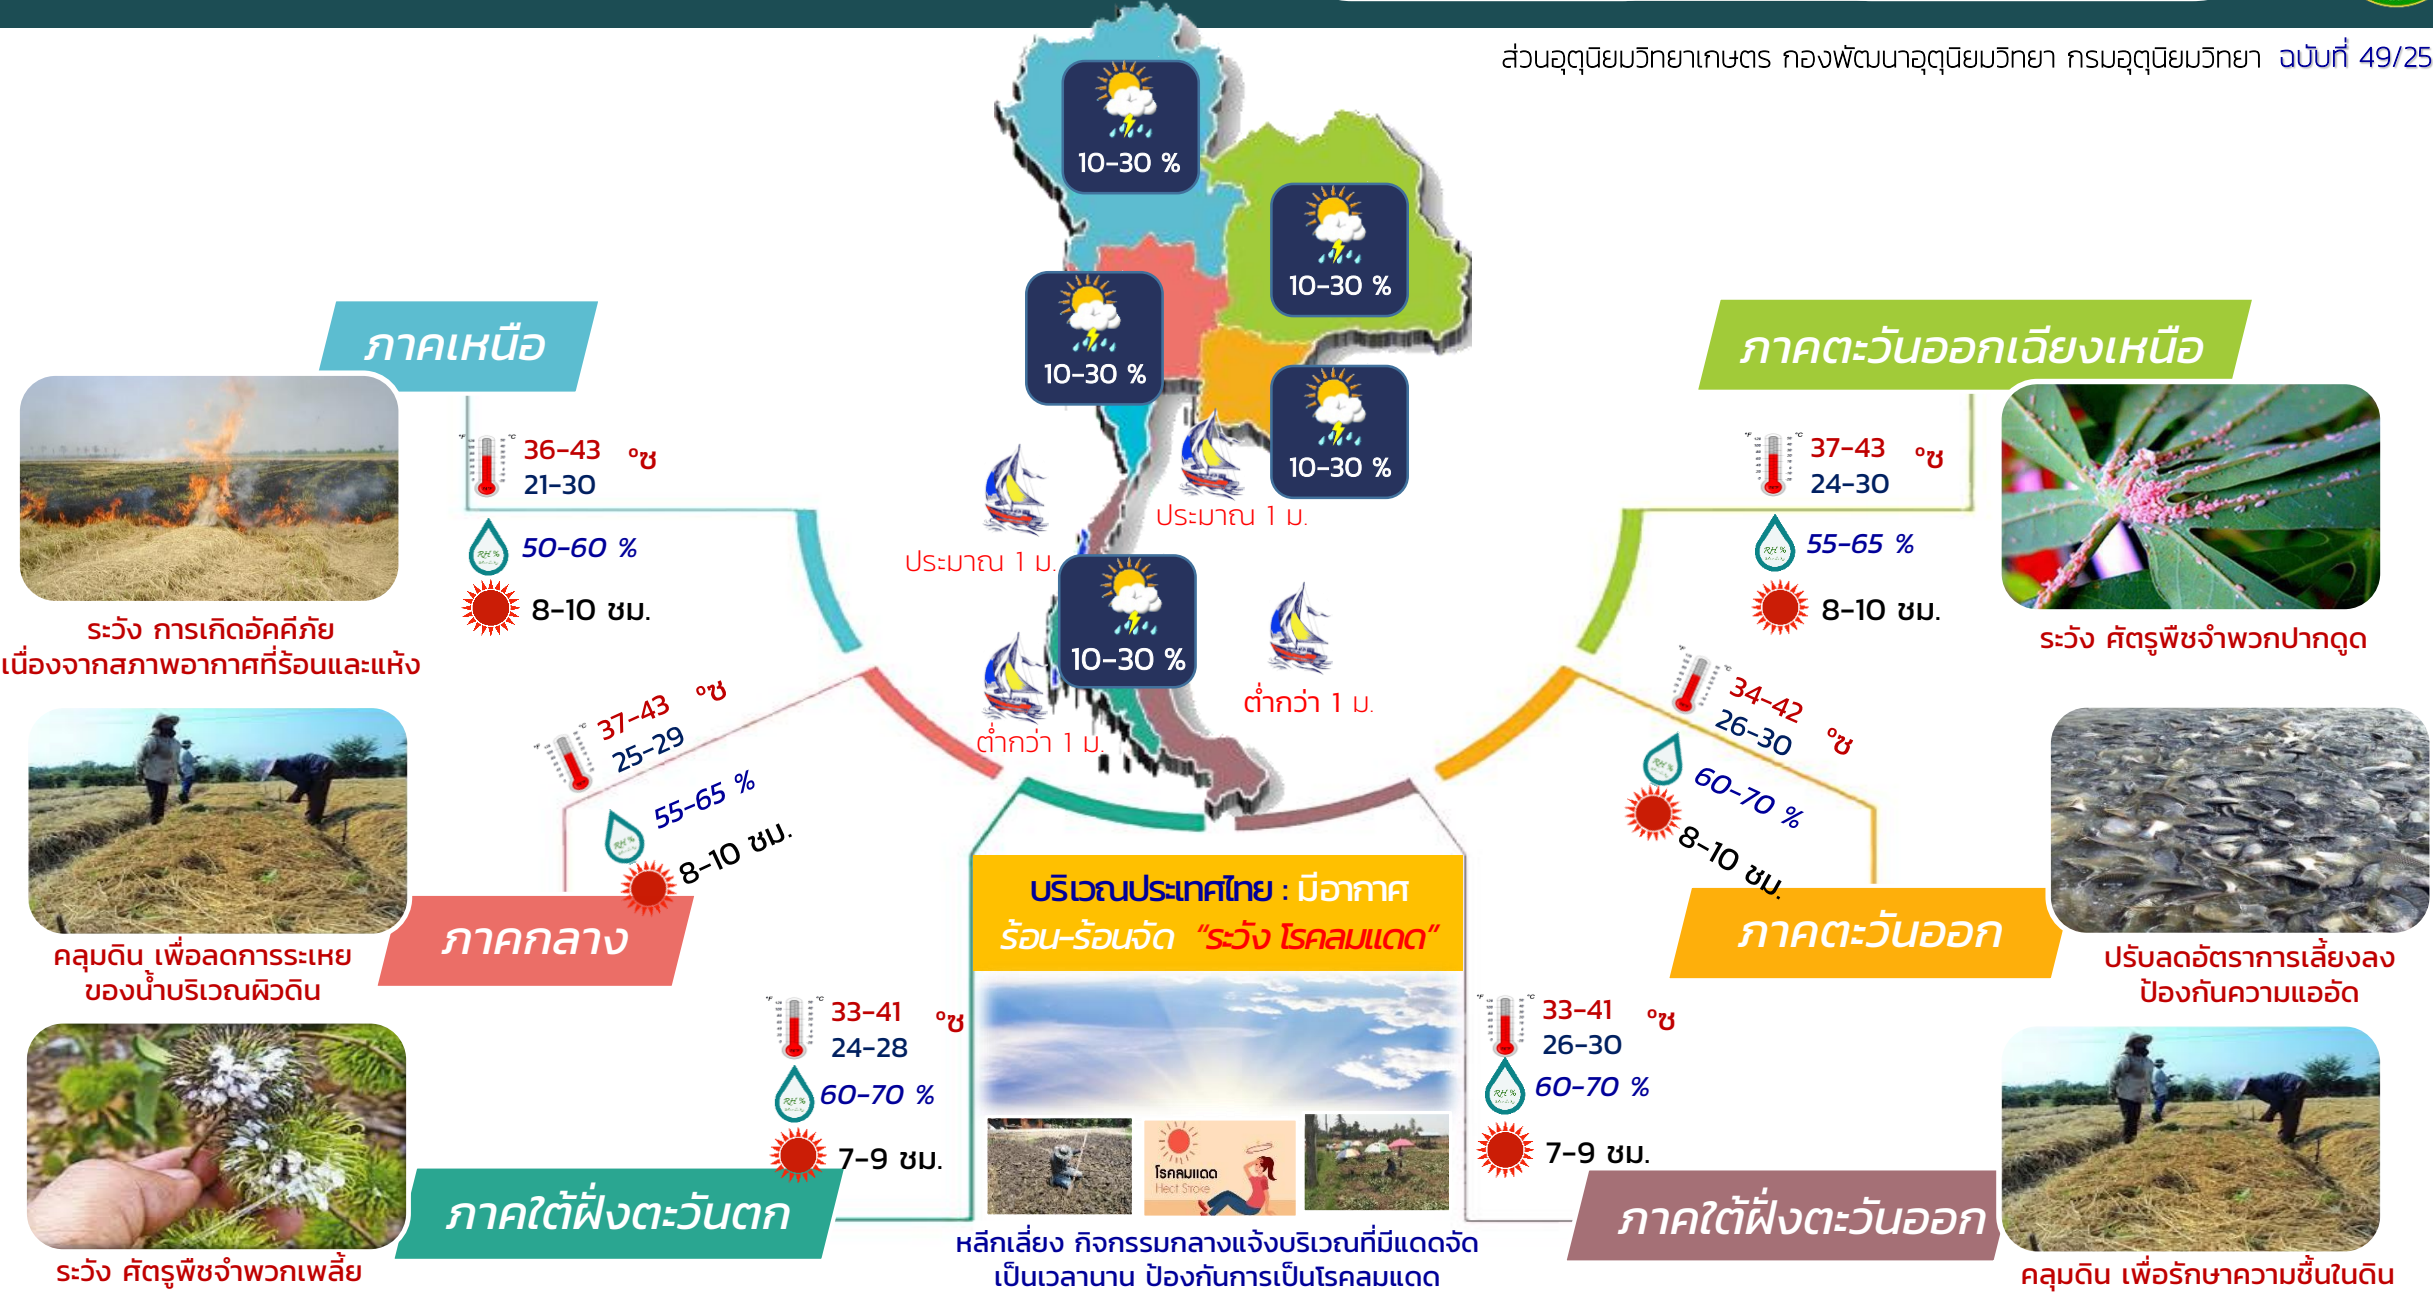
ส่วนอุตุนิยมวิทยาเกษตร กองพัฒนาอุตุนิยมวิทยา กรมอุตุนิยมวิทยา ฉบับที่ 49/25

10-30 %

10-30 %

10-30 %

10-30 %

10-30 %

ภาคเหนือ

36-43 °ซ
21-30

50-60 %

8-10 ชม.

ระวัง การเกิดอัคคีภัย เนื่องจากสภาพอากาศที่ร้อนและแห้ง

ภาคตะวันออกเฉียงเหนือ

37-43 °ซ
24-30

55-65 %

8-10 ชม.

ระวัง ศัตรูพืชจำพวกปากดูด

ประมาณ 1 ม.

ประมาณ 1 ม.

ต่ำกว่า 1 ม.

ต่ำกว่า 1 ม.

37-43 °ซ
25-29

55-65 %

8-10 ชม.

ภาคกลาง

คลุมดิน เพื่อลดการระเหยของน้ำบริเวณผิวดิน

34-42 °ซ
26-30

60-70 %

8-10 ชม.

ภาคตะวันออก

ปรับลดอัตราการเลี้ยงลง ป้องกันความแออัด

บริเวณประเทศไทย : มีอากาศ ร้อน-ร้อนจัด "ระวัง โรคลมแดด"

โรคลมแดด Heat Stroke

หลีกเลี่ยง กิจกรรมกลางแจ้งบริเวณที่มีแดดจัด เป็นเวลานาน ป้องกันการเป็นโรคลมแดด

33-41 °ซ
24-28

60-70 %

7-9 ชม.

ภาคใต้ฝั่งตะวันตก

ระวัง ศัตรูพืชจำพวกเพลี้ย

33-41 °ซ
26-30

60-70 %

7-9 ชม.

ภาคใต้ฝั่งตะวันออก

คลุมดิน เพื่อรักษาความชื้นในดิน